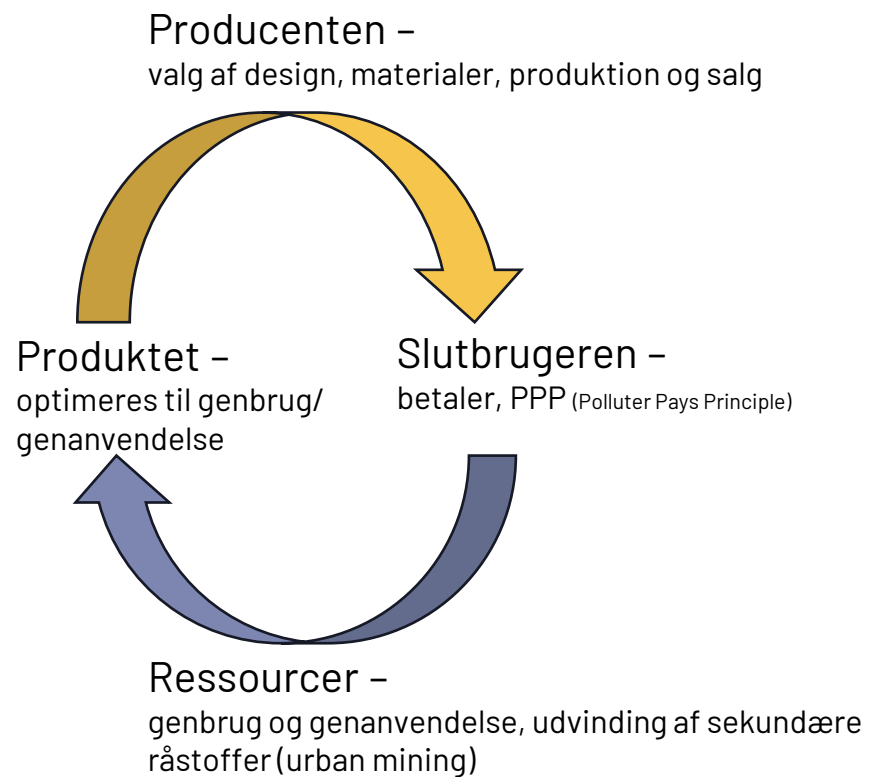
Producenten –
valg af design, materialer, produktion og salg

Produktet –
optimeres til genbrug/ genanvendelse

Slutbrugeren –
betaler, PPP (Polluter Pays Principle)

Ressourcer –
genbrug og genanvendelse, udvinding af sekundære råstoffer (urban mining)